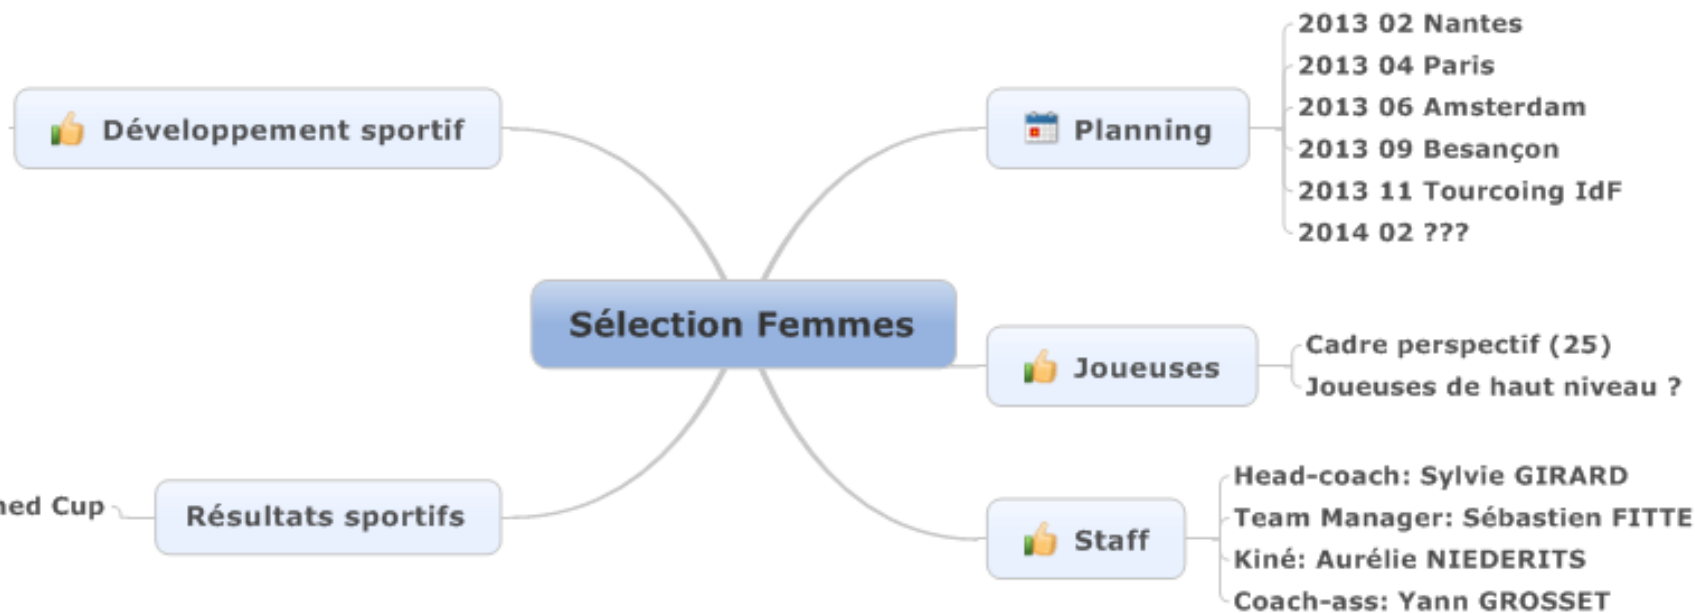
Développement sportif

Sélection Femmes

ned Cup

Résultats sportifs

Planning

2013 02 Nantes
2013 04 Paris
2013 06 Amsterdam
2013 09 Besançon
2013 11 Tourcoing IdF
2014 02 ???

Joueuses

Cadre perspectif (25)
Joueuses de haut niveau ?

Staff

Head-coach: Sylvie GIRARD
Team Manager: Sébastien FITTE
Kiné: Aurélie NIEDERITS
Coach-ass: Yann GROSSET